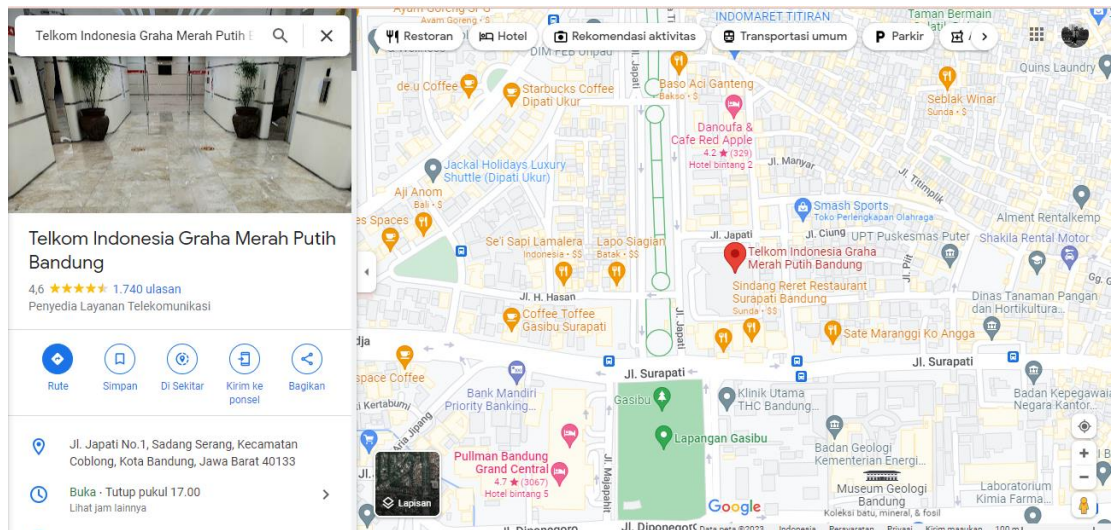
Telkom Indonesia Graha Merah Putih B

Telkom Indonesia Graha Merah Putih Bandung

4,6 ★★★★★ 1.740 ulasan

Penyedia Layanan Telekomunikasi

Rute
Simpan
Di Sekitar
Kirim ke ponsel
Bagikan

Jl. Japati No.1, Sadang Serang, Kecamatan Coblong, Kota Bandung, Jawa Barat 40133

Buka · Tutup pukul 17.00
Lihat jam lainnya

Restoran
Hotel
Rekomendasi aktivitas
Transportasi umum
Parkir

Ayam Goreng
Avam Goreng · $
INDOMARET TITIRAN
Taman Bermain
DIM
Quins Laundry
de.u Coffee
Starbucks Coffee Dipati Ukur
Baso Aci Ganteng
Bakso · $
Seblak Winar
Sunda · $
Danoufa & Cafe Red Apple
4,2 ★ (329)
Hotel bintang 2
Jl. Manyar
Jl. Titimplik
Jackal Holidays Luxury Shuttle (Dipati Ukur)
Aji Anom
Bali · $
Smash Sports
Toko Perlengkapan Olahraga
Alment Rentalkemp
Spaces
Jl. Japati
Jl. Ciung
UPT Puskesmas Puter
Shakila Rental Motor
Se'i Sapi Lamalera
Indonesia · $$
Lapo Siagian
Batak · $$
Telkom Indonesia Graha Merah Putih Bandung
Jl. Pilt
Jl. H. Hasan
Sindang Reret Restaurant Surapati Bandung
Sunda · $$
Dinas Tanaman Pangan dan Hortikultura
Coffee Toffee Gasibu Surapati
Jl. Japati
Sate Maranggi Ko Angga
dja
Jl. Surapati
space Coffee
Jl. Surapati
Bank Mandiri Priority Banking
Klinik Utama THC Bandung
Badan Kepegawa Negara Kantor
Jl. Kertabumi
Gasibu
Jl. Aria Jipang
Lapangan Gasibu
Badan Geologi Kementerian Energi
Pullman Bandung Grand Central
4,7 ★ (3067)
Hotel bintang 5
Jl. Majapahit
Museum Geologi Bandung
Koleksi batu, mineral, & fosil
Laboratorium Kimia Farma
Lapisan
Google
Jl. Diponegoro
Jl. Diponegoro
Data peta ©2023
Indonesia
Persyaratan
Privasi
Kirim masukan
100 m